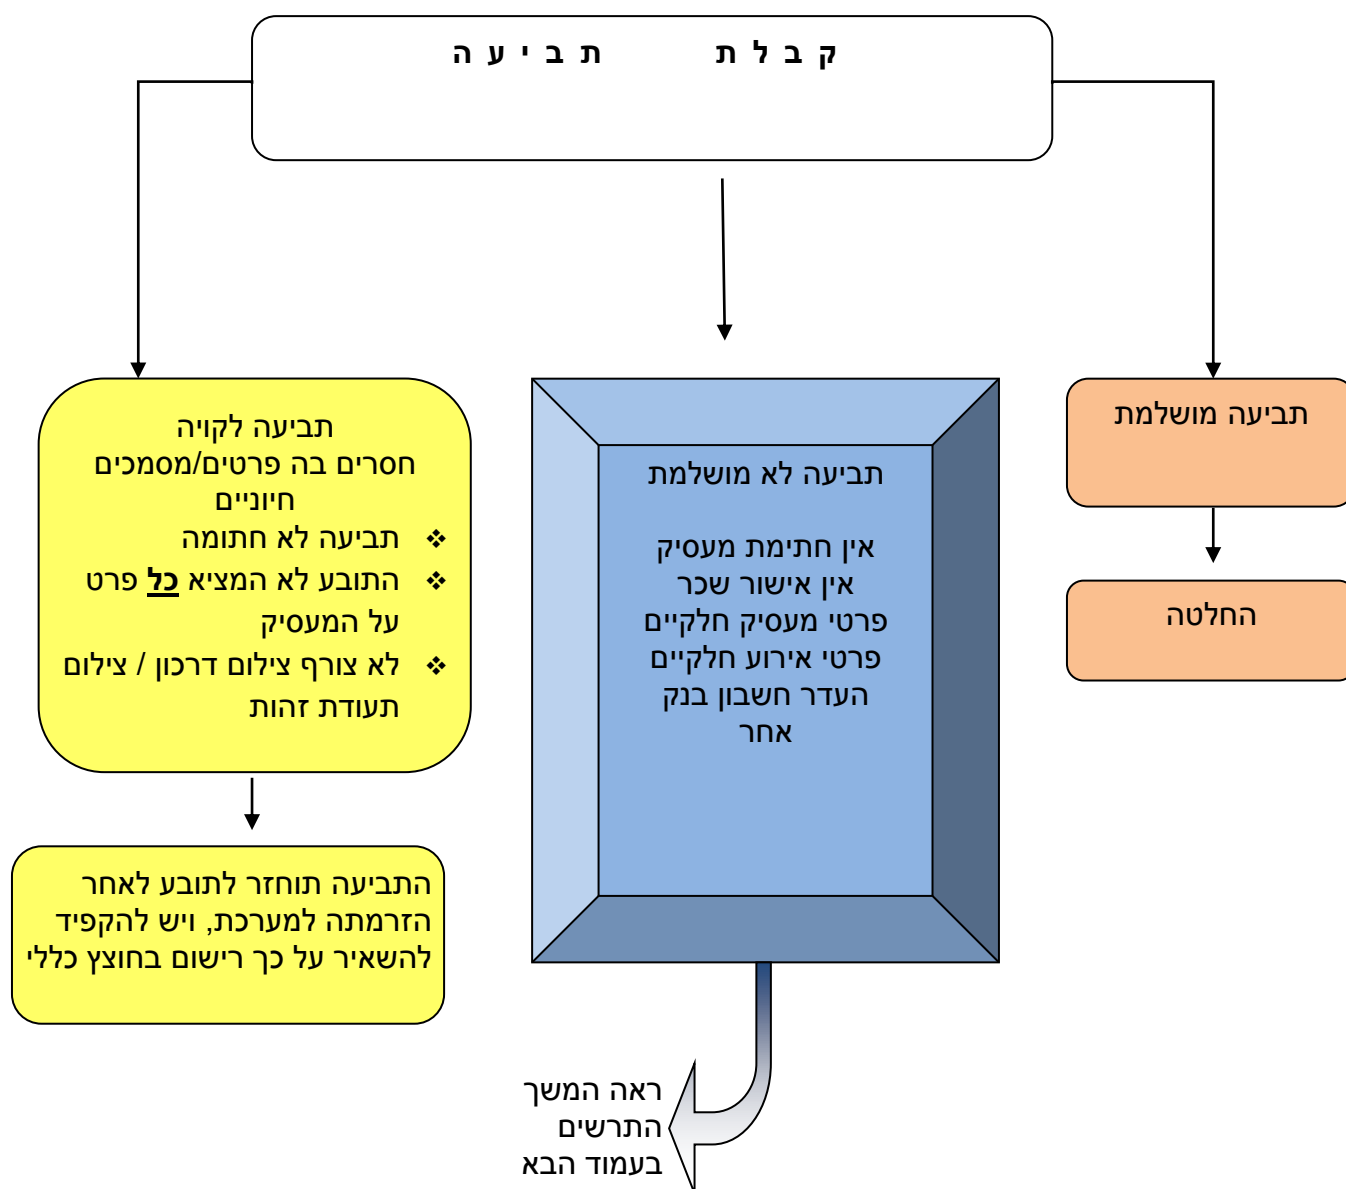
ק ב ל ת   ת ב י ע ה

תביעה מושלמת

החלטה

תביעה לא מושלמת

אין חתימת מעסיק
אין אישור שכר
פרטי מעסיק חלקיים
פרטי אירוע חלקיים
העדר חשבון בנק אחר

תביעה לקויה
חסרים בה פרטים/מסמכים חיוניים
❖ תביעה לא חתומה
❖ התובע לא המציא **כל** פרט על המעסיק
❖ לא צורף צילום דרכון / צילום תעודת זהות

התביעה תוחזר לתובע לאחר הזמנתה למערכת, ויש להקפיד להשאיר על כך רישום בחוצץ כללי

ראה המשך התרשים בעמוד הבא